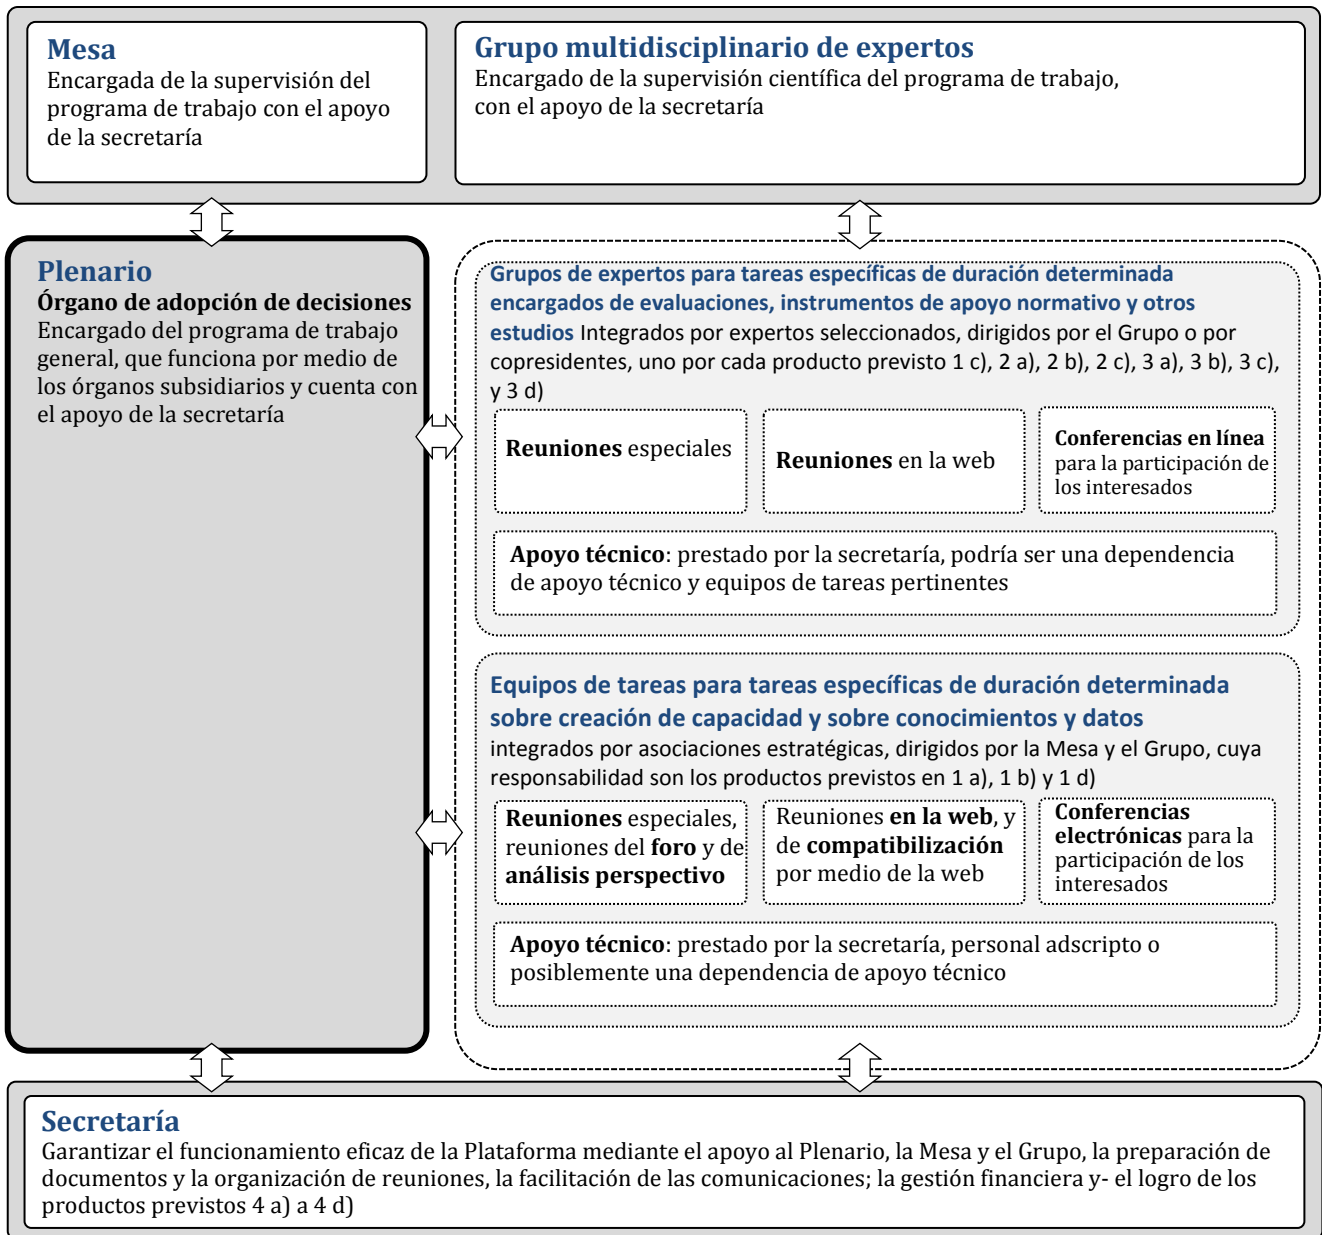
Mesa
Encargada de la supervisión del programa de trabajo con el apoyo de la secretaría

Grupo multidisciplinario de expertos
Encargado de la supervisión científica del programa de trabajo, con el apoyo de la secretaría

Plenario
Órgano de adopción de decisiones
Encargado del programa de trabajo general, que funciona por medio de los órganos subsidiarios y cuenta con el apoyo de la secretaría

Grupos de expertos para tareas específicas de duración determinada encargados de evaluaciones, instrumentos de apoyo normativo y otros estudios Integrados por expertos seleccionados, dirigidos por el Grupo o por copresidentes, uno por cada producto previsto 1 c), 2 a), 2 b), 2 c), 3 a), 3 b), 3 c), y 3 d)

Reuniones especiales

Reuniones en la web

Conferencias en línea para la participación de los interesados

Apoyo técnico: prestado por la secretaría, podría ser una dependencia de apoyo técnico y equipos de tareas pertinentes

Equipos de tareas para tareas específicas de duración determinada sobre creación de capacidad y sobre conocimientos y datos
integrados por asociaciones estratégicas, dirigidos por la Mesa y el Grupo, cuya responsabilidad son los productos previstos en 1 a), 1 b) y 1 d)

Reuniones especiales, reuniones del foro y de análisis perspectivo

Reuniones en la web, y de compatibilización por medio de la web

Conferencias electrónicas para la participación de los interesados

Apoyo técnico: prestado por la secretaría, personal adscripto o posiblemente una dependencia de apoyo técnico

Secretaría
Garantizar el funcionamiento eficaz de la Plataforma mediante el apoyo al Plenario, la Mesa y el Grupo, la preparación de documentos y la organización de reuniones, la facilitación de las comunicaciones; la gestión financiera y- el logro de los productos previstos 4 a) a 4 d)